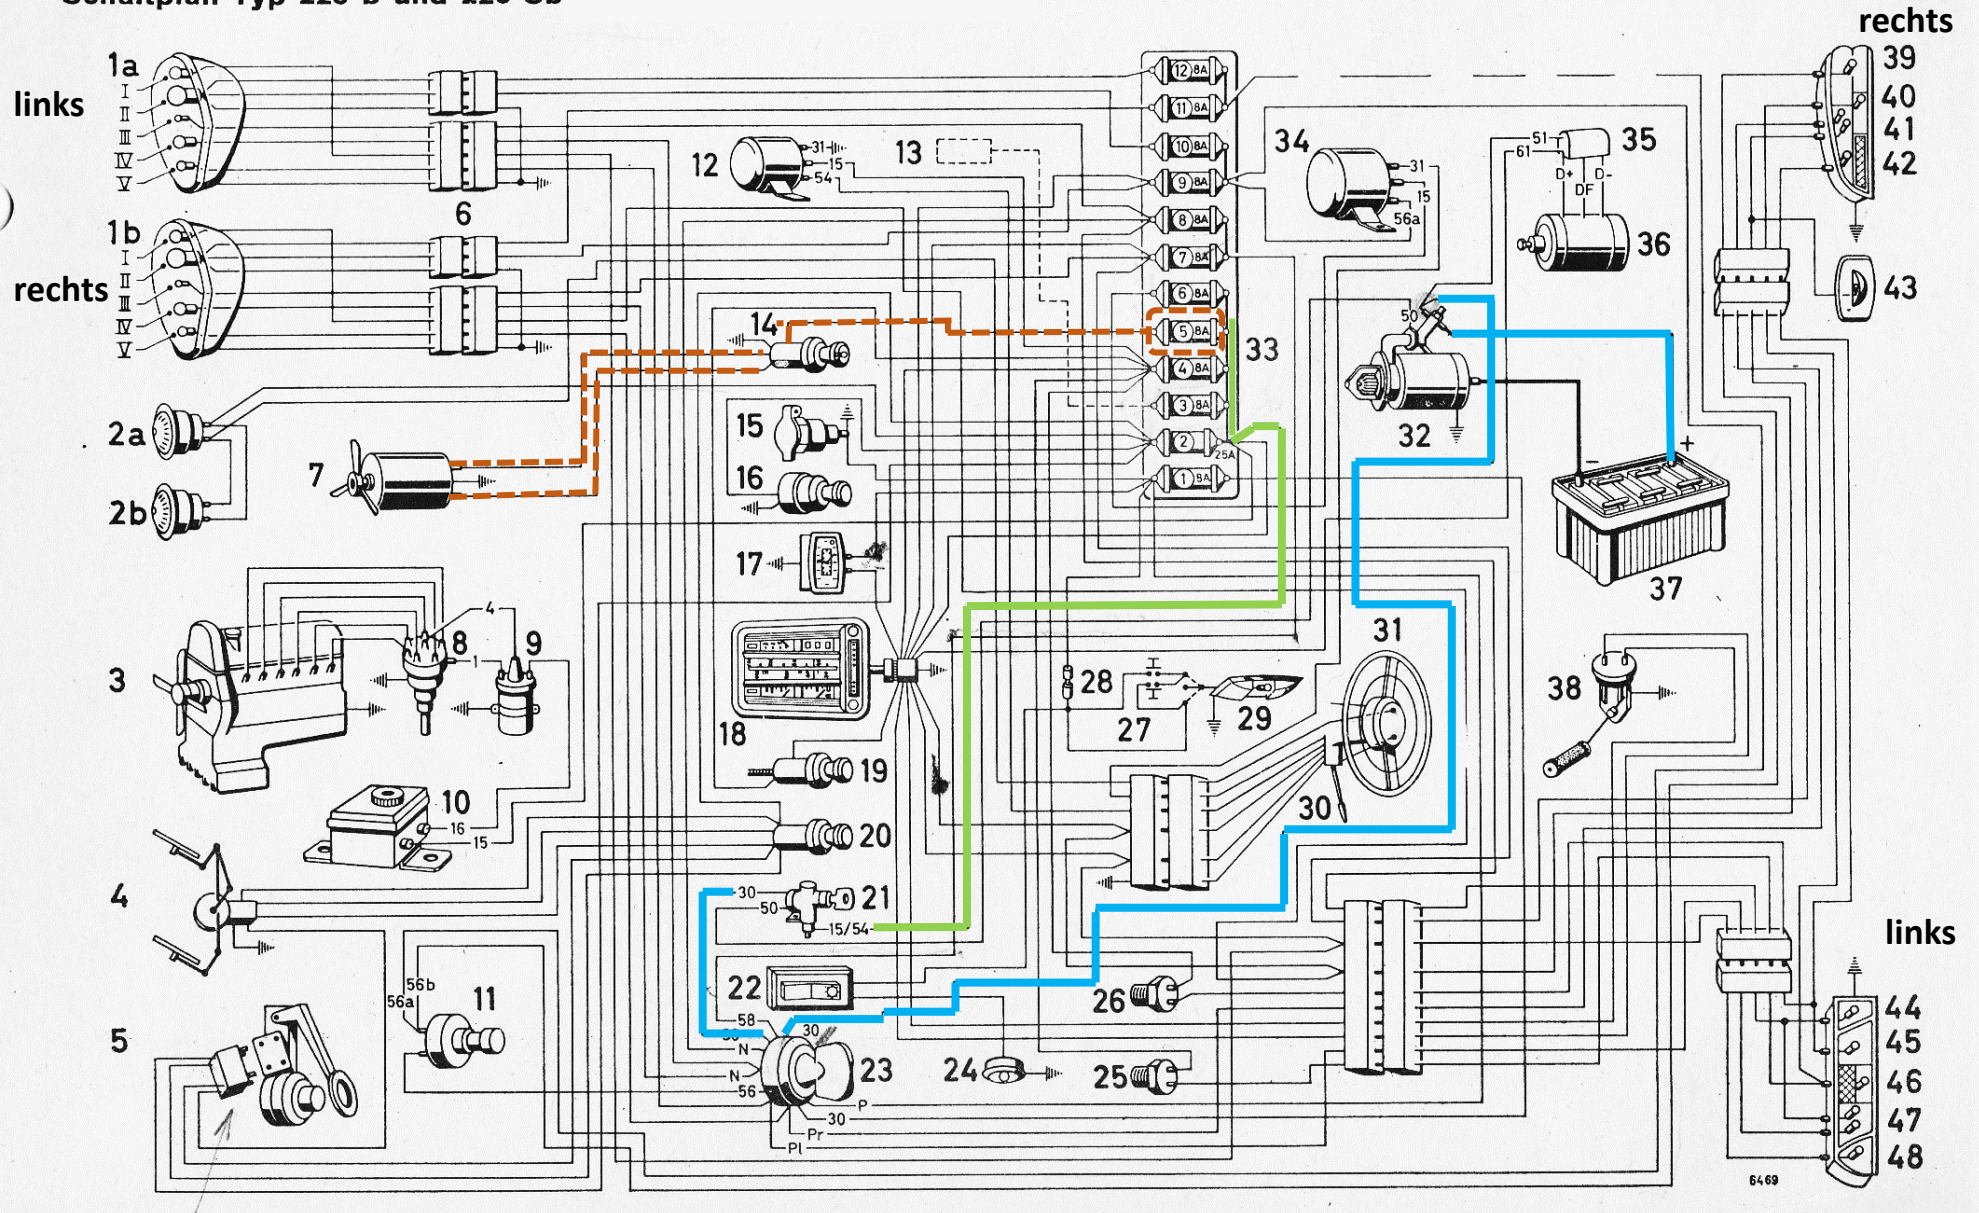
Schaltplan Typ 220 b und 220 Sb

rechts
39
40
41
42
43

links
1a
I
II
III
IV
V

1b
rechts
I
II
III
IV
V

2a
2b
3
4
5
6
7
8
9
10
11
12
13
14
15
16
17
18
19
20
21
22
23
24
25
26
27
28
29
30
31
32
33
34
35
36
37
38

31
15
54

12 8A
11 8A
10 8A
9 8A
8 8A
7 8A
6 8A
5 8A
4 8A
3 8A
2 25A
1 8A

31
15
56a

51
61
D+
DF
D-

50
-
+

4
1

16
15

56b
56a

30
50
15/54

58
30
N
N
56
30
P
Pr
Pl

links
44
45
46
47
48

6469